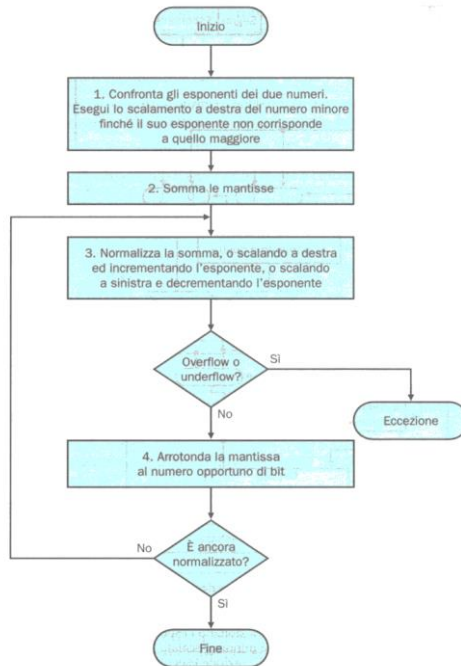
Inizio

1. Confronta gli esponenti dei due numeri. Esegui lo scalamento a destra del numero minore finché il suo esponente non corrisponde a quello maggiore

2. Somma le mantisse

3. Normalizza la somma, o scalando a destra ed incrementando l'esponente, o scalando a sinistra e decrementando l'esponente

Overflow o underflow?

Sì

No

Eccezione

4. Arrotonda la mantissa al numero opportuno di bit

No

È ancora normalizzato?

Sì

Fine